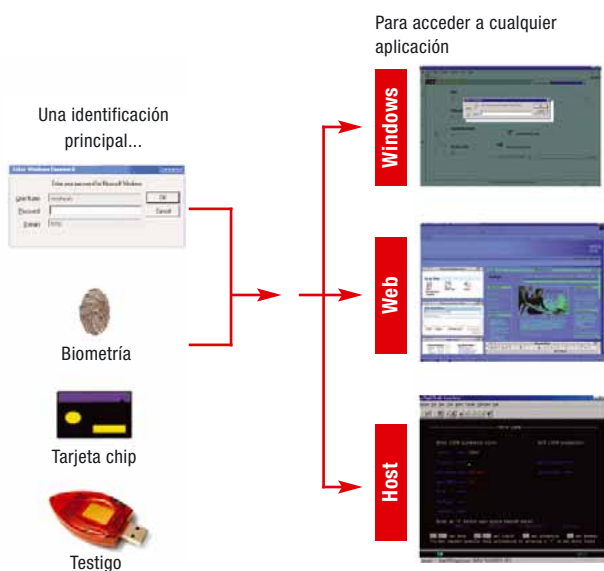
Para acceder a cualquier aplicación

Una identificación principal...

Enter Windows Password

Type your password for Microsoft Windows.

User Name:

Password:

Domain:

OK

Cancel

Biometría

Tarjeta chip

Testigo

Windows

Web

Host